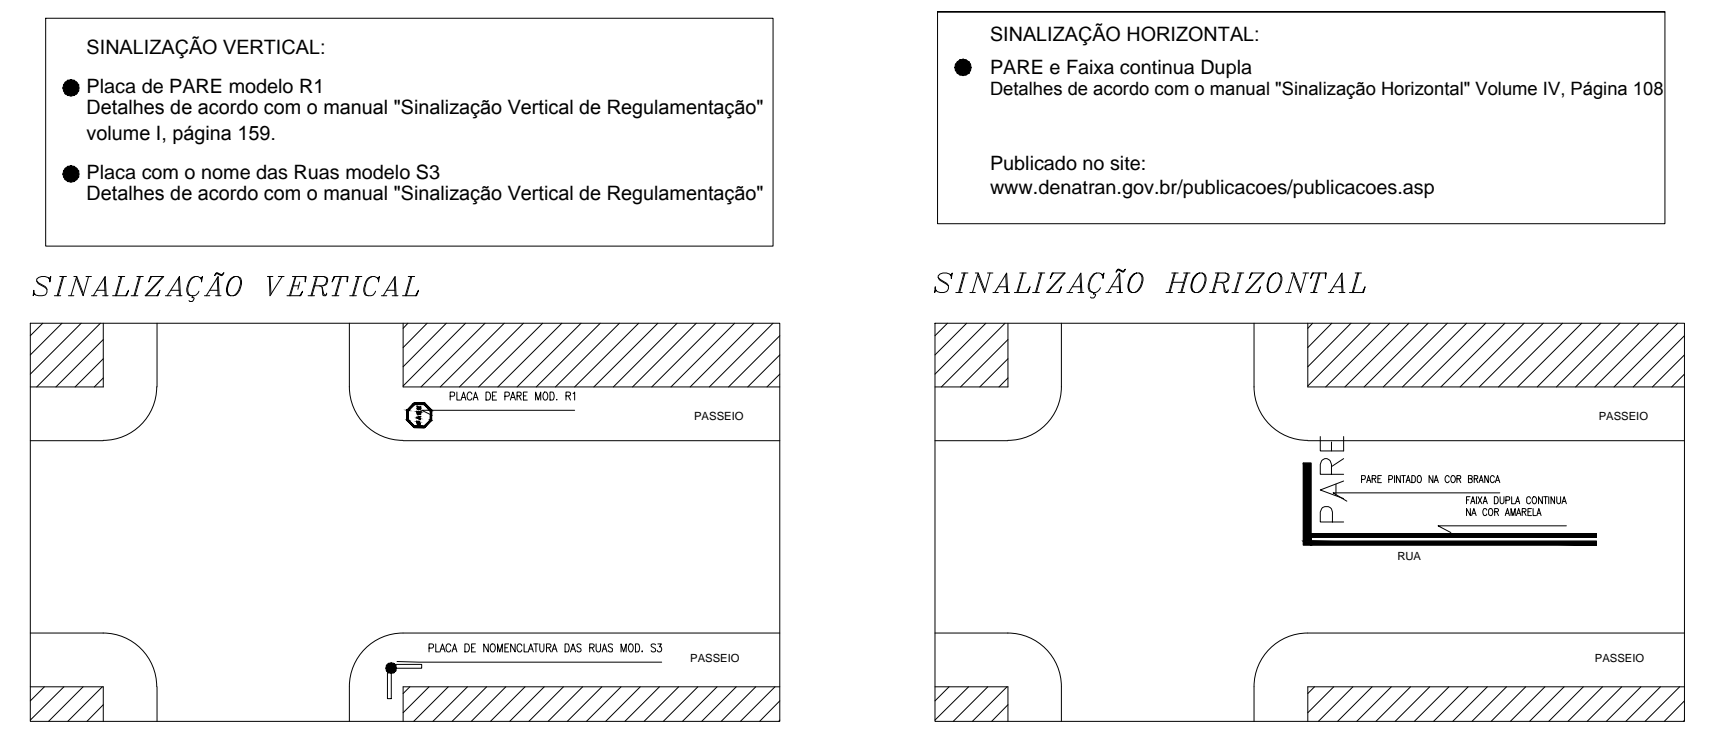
SINALIZAÇÃO VERTICAL:

Placa de PARE modelo R1
Detalhes de acordo com o manual "Sinalização Vertical de Regulamentação" volume I, página 159.

Placa com o nome das Ruas modelo S3
Detalhes de acordo com o manual "Sinalização Vertical de Regulamentação"

SINALIZAÇÃO HORIZONTAL:

PARE e Faixa continua Dupla
Detalhes de acordo com o manual "Sinalização Horizontal" Volume IV, Página 108

Publicado no site:
www.denatran.gov.br/publicacoes/publicacoes.asp

SINALIZAÇÃO VERTICAL

PLACA DE PARE MOD. R1

PASSEIO

PLACA DE NOMENCLATURA DAS RUAS MOD. S3

PASSEIO

SINALIZAÇÃO HORIZONTAL

PASSEIO

PARE

PARE PINTADO NA COR BRANCA

FAIXA DUPLA CONTINUA NA COR AMARELA

RUA

PASSEIO